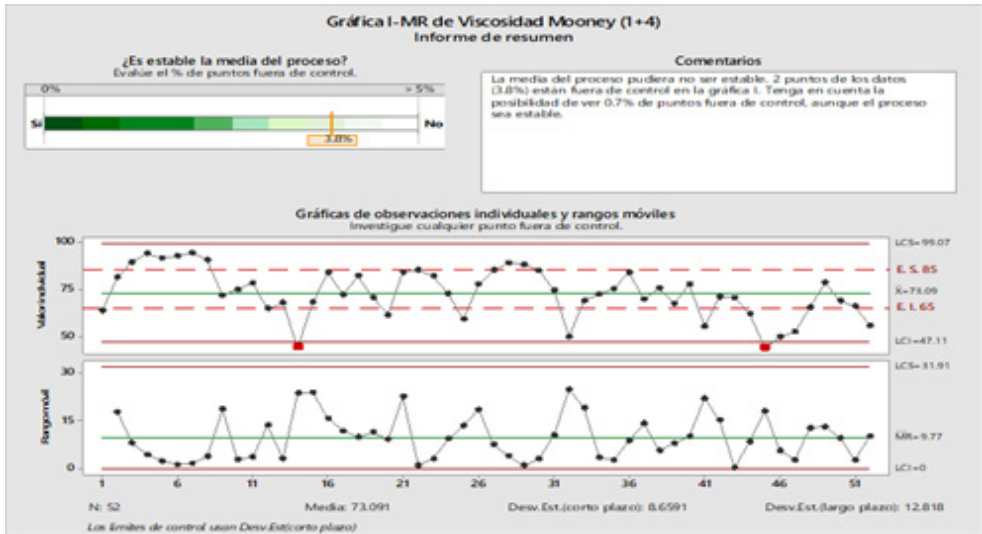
Gráfica I-MR de Viscosidad Mooney (1+4)
Informe de resumen

¿Es estable la media del proceso?
Evalúe el % de puntos fuera de control.

0%
> 5%
Sí
No
3.8%

Comentarios
La media del proceso pudiera no ser estable. 2 puntos de los datos (3.8%) están fuera de control en la gráfica I. Tenga en cuenta la posibilidad de ver 0.7% de puntos fuera de control, aunque el proceso sea estable.

Gráficas de observaciones individuales y rangos móviles
Investigue cualquier punto fuera de control.

100
75
50
Valor individual
LCS=99.07
E. S. 85
$\bar{X}$=73.09
E. I. 65
LCI=47.11

30
15
0
Rango móvil
LCS=31.91
$\overline{MR}$=9.77
LCI=0

1 6 11 16 21 26 31 36 41 46 51

N: 52
Media: 73.091
Desv.Est.(corto plazo): 8.6591
Desv.Est.(largo plazo): 12.818
Los límites de control usan Desv.Est(corto plazo)